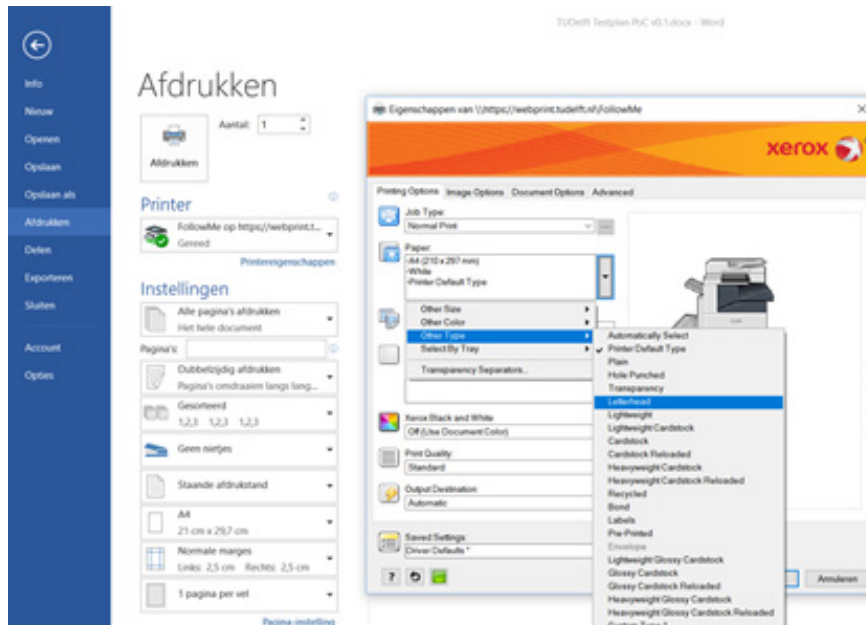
TUDelft Testplan PoC v0.1.docx - Word

Info
Nieuw
Openen
Opslaan
Opslaan als
Afdrukken
Delen
Exporteren
Sluiten
Account
Opties

Afdrukken

Aantal: 1

Afdrukken

Printer

FollowMe op https://webprint.t...
Gereed

Printereigenschappen

Instellingen

Alle pagina's afdrukken
Het hele document

Pagina's:

Dubbelzijdig afdrukken
Pagina's omdraaien langs lang...

Gesorteerd
1,2,3 1,2,3 1,2,3

Geen nietjes

Staande afdrukstand

A4
21 cm x 29,7 cm

Normale marges
Links: 2,5 cm Rechts: 2,5 cm

1 pagina per vel

Pagina-instelling

Eigenschappen van \\https://webprint.tudelft.nl\FollowMe

xerox

Printing Options | Image Options | Document Options | Advanced

Job Type:
Normal Print

Paper
-A4 (210 x 297 mm)
-White
-Printer Default Type

Other Size
Other Color
Other Type
Select By Tray

Transparency Separators...

Xerox Black and White
Off (Use Document Color)

Print Quality:
Standard

Output Destination:
Automatic

Saved Settings:
Driver Defaults *

Automatically Select
Printer Default Type
Plain
Hole Punched
Transparency
Letterhead
Lightweight
Lightweight Cardstock
Cardstock
Cardstock Reloaded
Heavyweight Cardstock
Heavyweight Cardstock Reloaded
Recycled
Bond
Labels
Pre-Printed
Envelope
Lightweight Glossy Cardstock
Glossy Cardstock
Glossy Cardstock Reloaded
Heavyweight Glossy Cardstock
Heavyweight Glossy Cardstock Reloaded
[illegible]

Annuleren